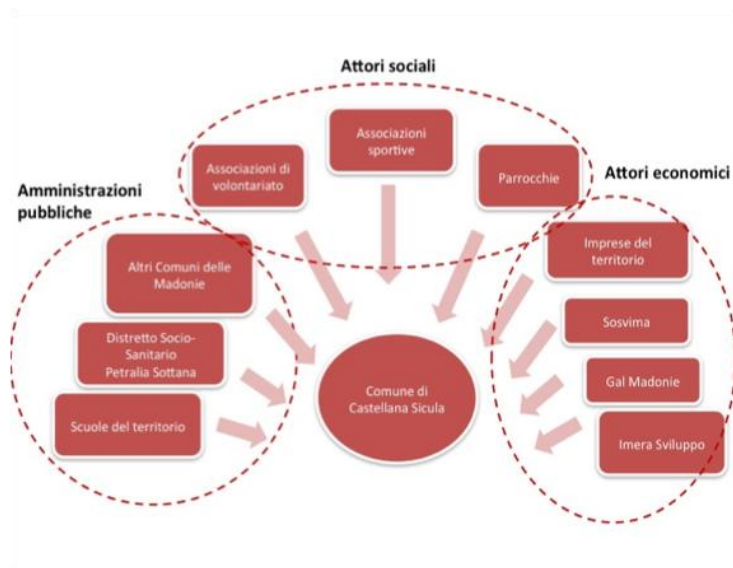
Attori sociali

Associazioni sportive

Associazioni di volontariato

Parrocchie

Amministrazioni pubbliche

Attori economici

Altri Comuni delle Madonie

Distretto Socio-Sanitario Petralia Sottana

Scuole del territorio

Comune di Castellana Sicula

Imprese del territorio

Sosvima

Gal Madonie

Imera Sviluppo